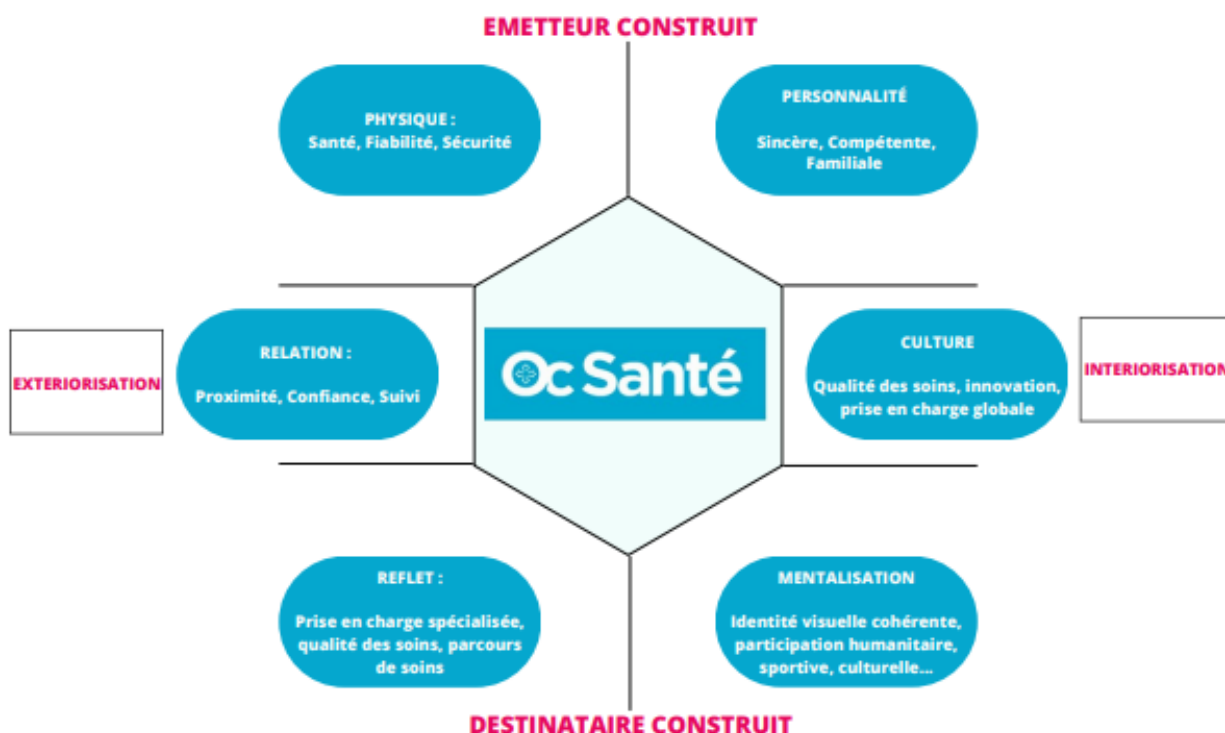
EMETTEUR CONSTRUIT

PHYSIQUE :
Santé, Fiabilité, Sécurité

PERSONNALITÉ

Sincère, Compétente, Familiale

EXTERIORISATION

RELATION :

Proximité, Confiance, Suivi

Oc Santé

CULTURE

Qualité des soins, innovation, prise en charge globale

INTERIORISATION

REFLET :

Prise en charge spécialisée, qualité des soins, parcours de soins

MENTALISATION

Identité visuelle cohérente, participation humanitaire, sportive, culturelle...

DESTINATAIRE CONSTRUIT